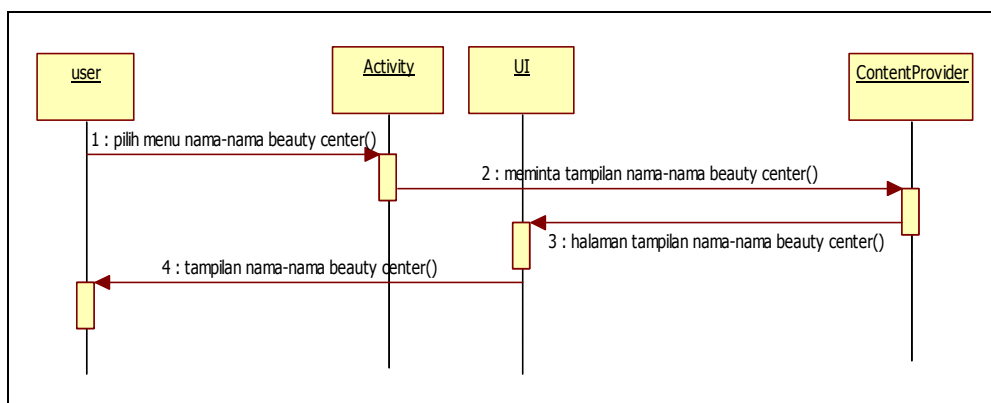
user

Activity

UI

ContentProvider

1 : pilih menu nama-nama beauty center()

2 : meminta tampilan nama-nama beauty center()

3 : halaman tampilan nama-nama beauty center()

4 : tampilan nama-nama beauty center()